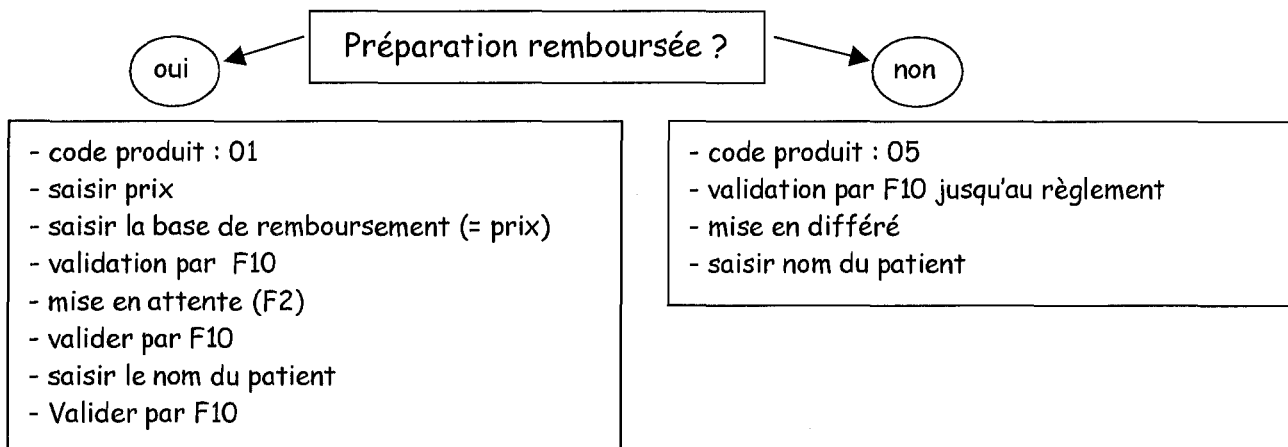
Préparation remboursée ?

oui

non

- code produit : 01
- saisir prix
- saisir la base de remboursement (= prix)
- validation par F10
- mise en attente (F2)
- valider par F10
- saisir le nom du patient
- Valider par F10

- code produit : 05
- validation par F10 jusqu'au règlement
- mise en différé
- saisir nom du patient